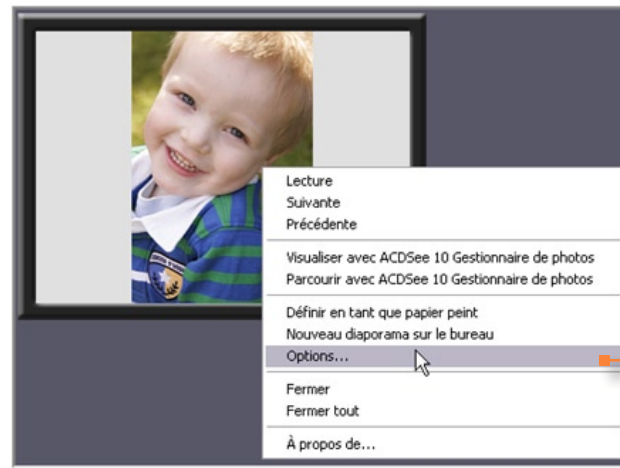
Lecture
Suivante
Précédente

Visualiser avec ACDSee 10 Gestionnaire de photos
Parcourir avec ACDSee 10 Gestionnaire de photos

Définir en tant que papier peint
Nouveau diaporama sur le bureau
Options...

Fermer
Fermer tout

À propos de...